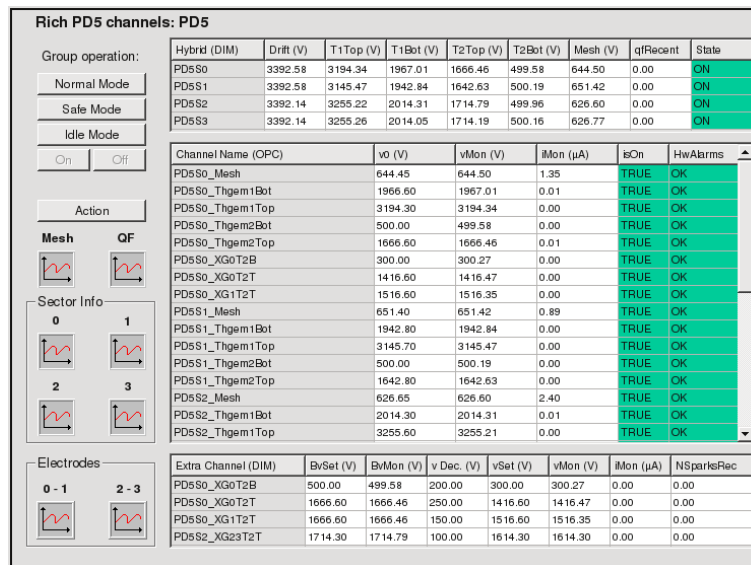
Rich PD5 channels: PD5

Group operation:

Normal Mode

Safe Mode

Idle Mode

On Off

Action

Mesh QF

Sector Info

0 1

2 3

Electrodes

0 - 1 2 - 3

| Hybrid (DIM) | Drift (V) | T1Top (V) | T1Bot (V) | T2Top (V) | T2Bot (V) | Mesh (V) | qfRecent | State |
|---|---|---|---|---|---|---|---|---|
| PD5S0 | 3392.58 | 3194.34 | 1967.01 | 1666.46 | 499.58 | 644.50 | 0.00 | ON |
| PD5S1 | 3392.58 | 3145.47 | 1942.84 | 1642.63 | 500.19 | 651.42 | 0.00 | ON |
| PD5S2 | 3392.14 | 3255.22 | 2014.31 | 1714.79 | 499.96 | 626.60 | 0.00 | ON |
| PD5S3 | 3392.14 | 3255.26 | 2014.05 | 1714.19 | 500.16 | 626.77 | 0.00 | ON |

| Channel Name (OPC) | v0 (V) | vMon (V) | iMon (µA) | isOn | HwAlarms |
|---|---|---|---|---|---|
| PD5S0_Mesh | 644.45 | 644.50 | 1.35 | TRUE | OK |
| PD5S0_Thgem1Bot | 1966.60 | 1967.01 | 0.01 | TRUE | OK |
| PD5S0_Thgem1Top | 3194.30 | 3194.34 | 0.00 | TRUE | OK |
| PD5S0_Thgem2Bot | 500.00 | 499.58 | 0.00 | TRUE | OK |
| PD5S0_Thgem2Top | 1666.60 | 1666.46 | 0.01 | TRUE | OK |
| PD5S0_XG0T2B | 300.00 | 300.27 | 0.00 | TRUE | OK |
| PD5S0_XG0T2T | 1416.60 | 1416.47 | 0.00 | TRUE | OK |
| PD5S0_XG1T2T | 1516.60 | 1516.35 | 0.00 | TRUE | OK |
| PD5S1_Mesh | 651.40 | 651.42 | 0.89 | TRUE | OK |
| PD5S1_Thgem1Bot | 1942.80 | 1942.84 | 0.00 | TRUE | OK |
| PD5S1_Thgem1Top | 3145.70 | 3145.47 | 0.00 | TRUE | OK |
| PD5S1_Thgem2Bot | 500.00 | 500.19 | 0.00 | TRUE | OK |
| PD5S1_Thgem2Top | 1642.80 | 1642.63 | 0.00 | TRUE | OK |
| PD5S2_Mesh | 626.65 | 626.60 | 2.40 | TRUE | OK |
| PD5S2_Thgem1Bot | 2014.30 | 2014.31 | 0.01 | TRUE | OK |
| PD5S2_Thgem1Top | 3255.60 | 3255.21 | 0.00 | TRUE | OK |

| Extra Channel (DIM) | BvSet (V) | BvMon (V) | v Dec. (V) | vSet (V) | vMon (V) | iMon (µA) | NSparksRec |
|---|---|---|---|---|---|---|---|
| PD5S0_XG0T2B | 500.00 | 499.58 | 200.00 | 300.00 | 300.27 | 0.00 | 0.00 |
| PD5S0_XG0T2T | 1666.60 | 1666.46 | 250.00 | 1416.60 | 1416.47 | 0.00 | 0.00 |
| PD5S0_XG1T2T | 1666.60 | 1666.46 | 150.00 | 1516.60 | 1516.35 | 0.00 | 0.00 |
| PD5S2_XG23T2T | 1714.30 | 1714.79 | 100.00 | 1614.30 | 1614.30 | 0.00 | 0.00 |